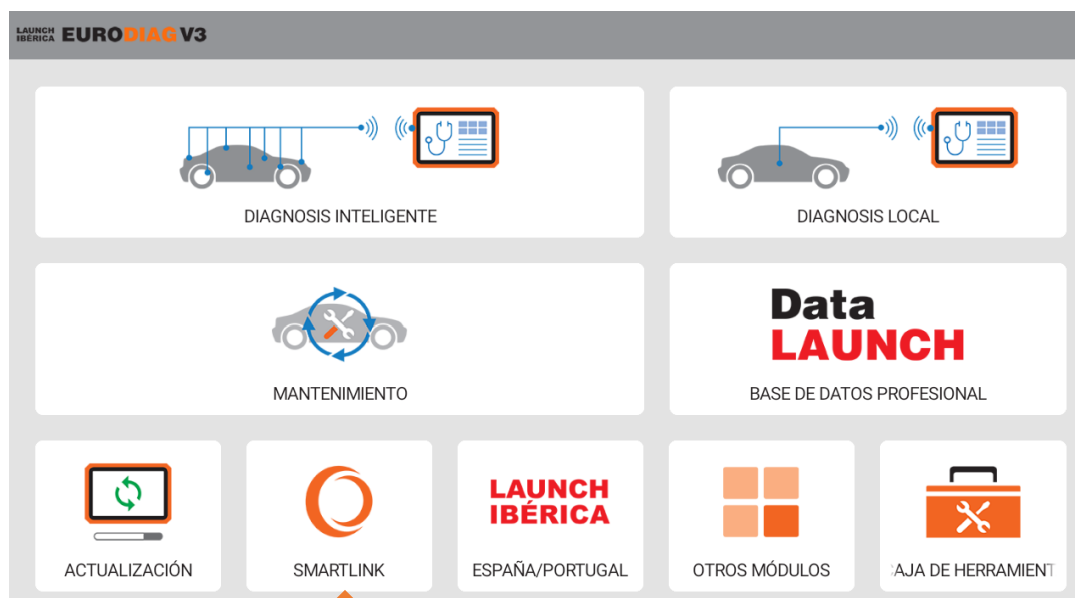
LAUNCH IBERICA EURODIAG V3

DIAGNOSIS INTELIGENTE

DIAGNOSIS LOCAL

MANTENIMIENTO

Data LAUNCH

BASE DE DATOS PROFESIONAL

ACTUALIZACIÓN

SMARTLINK

LAUNCH IBÉRICA

ESPAÑA/PORTUGAL

OTROS MÓDULOS

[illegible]AJA DE HERRAMIENT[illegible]